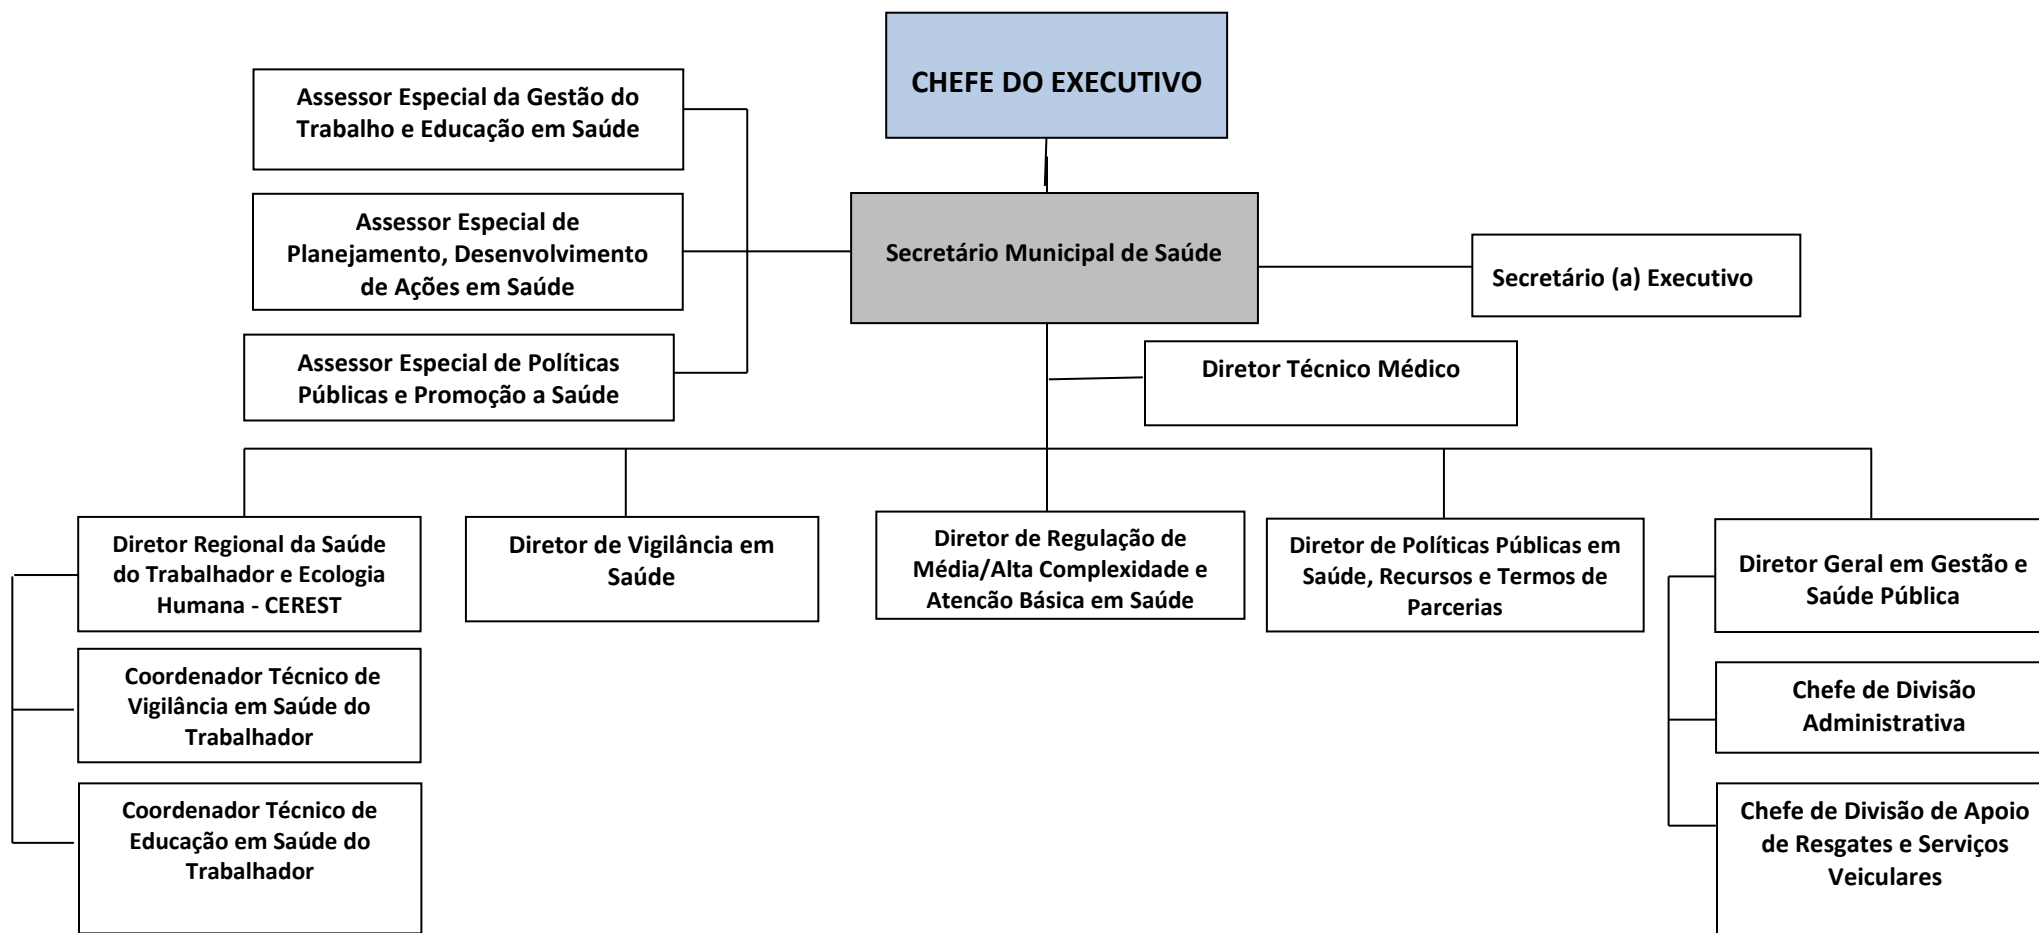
CHEFE DO EXECUTIVO

Assessor Especial da Gestão do Trabalho e Educação em Saúde

Assessor Especial de Planejamento, Desenvolvimento de Ações em Saúde

Assessor Especial de Políticas Públicas e Promoção a Saúde

Secretário Municipal de Saúde

Secretário (a) Executivo

Diretor Técnico Médico

Diretor Regional da Saúde do Trabalhador e Ecologia Humana - CEREST

Coordenador Técnico de Vigilância em Saúde do Trabalhador

Coordenador Técnico de Educação em Saúde do Trabalhador

Diretor de Vigilância em Saúde

Diretor de Regulação de Média/Alta Complexidade e Atenção Básica em Saúde

Diretor de Políticas Públicas em Saúde, Recursos e Termos de Parcerias

Diretor Geral em Gestão e Saúde Pública

Chefe de Divisão Administrativa

Chefe de Divisão de Apoio de Resgates e Serviços Veiculares